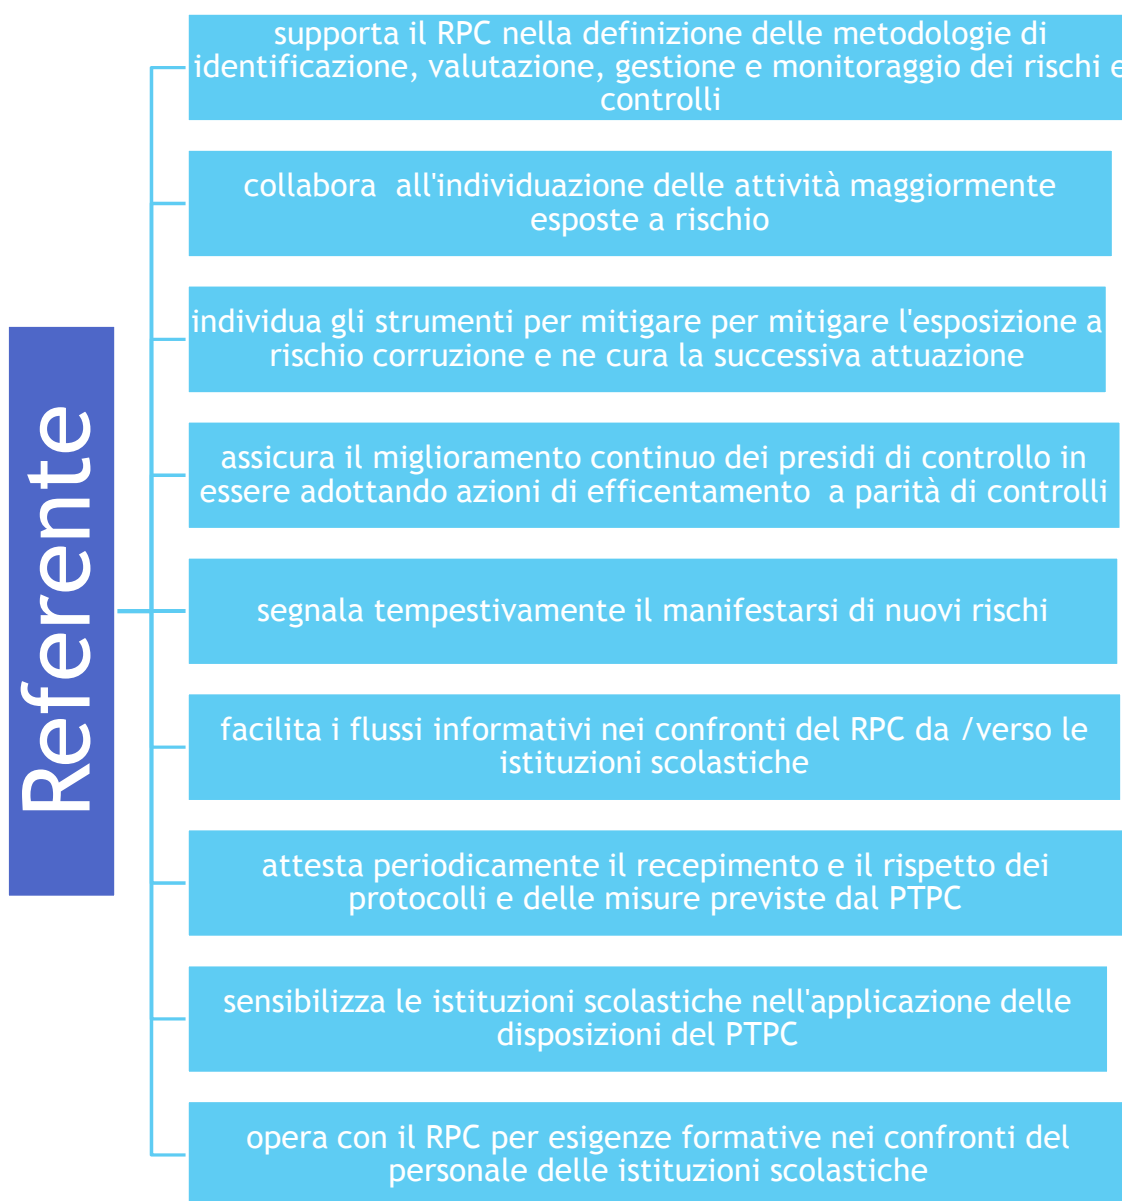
Referente

supporta il RPC nella definizione delle metodologie di identificazione, valutazione, gestione e monitoraggio dei rischi e controlli

collabora all'individuazione delle attività maggiormente esposte a rischio

individua gli strumenti per mitigare per mitigare l'esposizione a rischio corruzione e ne cura la successiva attuazione

assicura il miglioramento continuo dei presidi di controllo in essere adottando azioni di efficentamento a parità di controlli

segnala tempestivamente il manifestarsi di nuovi rischi

facilita i flussi informativi nei confronti del RPC da /verso le istituzioni scolastiche

attesta periodicamente il recepimento e il rispetto dei protocolli e delle misure previste dal PTPC

sensibilizza le istituzioni scolastiche nell'applicazione delle disposizioni del PTPC

opera con il RPC per esigenze formative nei confronti del personale delle istituzioni scolastiche